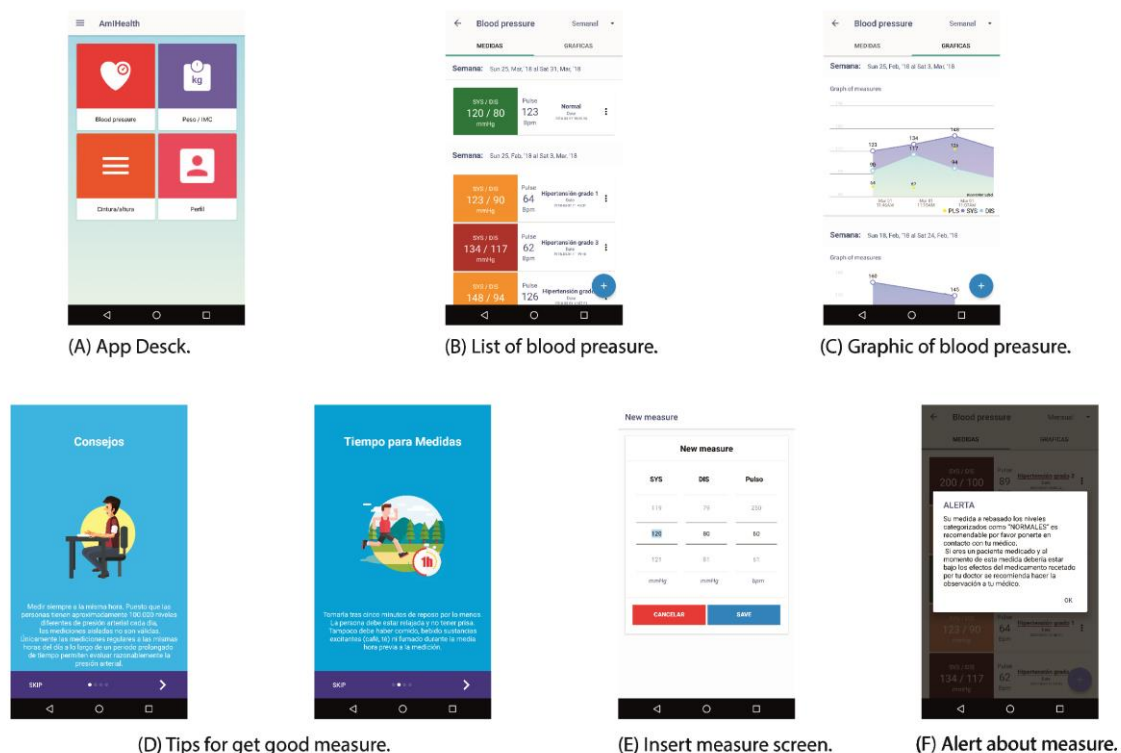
AmiHealth

kg

Blood pressure

Peso / IMC

Cintura/altura

Perfil

(A) App Desck.

Blood pressure Semanal

MEDIDAS GRAFICAS

Semana: Sun 25, Mar, '18 al Sat 31, Mar, '18

SYS / DIS 120 / 80 mmHg Pulse 123 Bpm Normal

Semana: Sun 25, Feb, '18 al Sat 3, Mar, '18

SYS / DIS 123 / 90 mmHg Pulse 64 Bpm Hipertensión grado 1

SYS / DIS 134 / 117 mmHg Pulse 62 Bpm Hipertensión grado 3

SYS / DIS 148 / 94 Pulse 126 Hipertensión grado

(B) List of blood preasure.

Blood pressure Semanal

MEDIDAS GRAFICAS

Semana: Sun 25, Feb, '18 al Sat 3, Mar, '18

Graph of measures

123 134 148 117 90 94 64 62

PLS SYS DIS

Semana: Sun 18, Feb, '18 al Sat 24, Feb, '18

Graph of measures

160 145

(C) Graphic of blood preasure.

Consejos

Medir siempre a la misma hora. Puesto que las personas tienen aproximadamente 100.000 niveles diferentes de presión arterial cada día, las mediciones aisladas no son válidas. Únicamente las mediciones regulares a las mismas horas del día a lo largo de un periodo prolongado de tiempo permiten evaluar razonablemente la presión arterial.

SKIP

Tiempo para Medidas

1h

Tomarse tres cinco minutos de reposo por lo menos. La persona debe estar relajada y no tener prisa. Tampoco debe haber comido, bebido sustancias excitantes (café, té) ni fumado durante la media hora previa a la medición.

SKIP

(D) Tips for get good measure.

New measure

New measure

SYS DIS Pulso

119 79 250

120 80 60

121 81 61

mmHg mmHg Bpm

CANCELAR SAVE

(E) Insert measure screen.

Blood pressure Semanal

MEDIDAS GRAFICAS

200 / 100 89 Hipertensión grado 3

ALERTA

Su medida a rebasado los niveles categorizados como "NORMALES" es recomendable por favor ponerte en contacto con tu médico.
Si eres un paciente medicado y el momento de esta medida debería estar bajo los efectos del medicamento recetado por tu doctor se recomienda hacer la observación a tu médico.

OK

123 / 90 64 Hipertensión grado 1

134 / 117 62 Hipertensión grado

(F) Alert about measure.